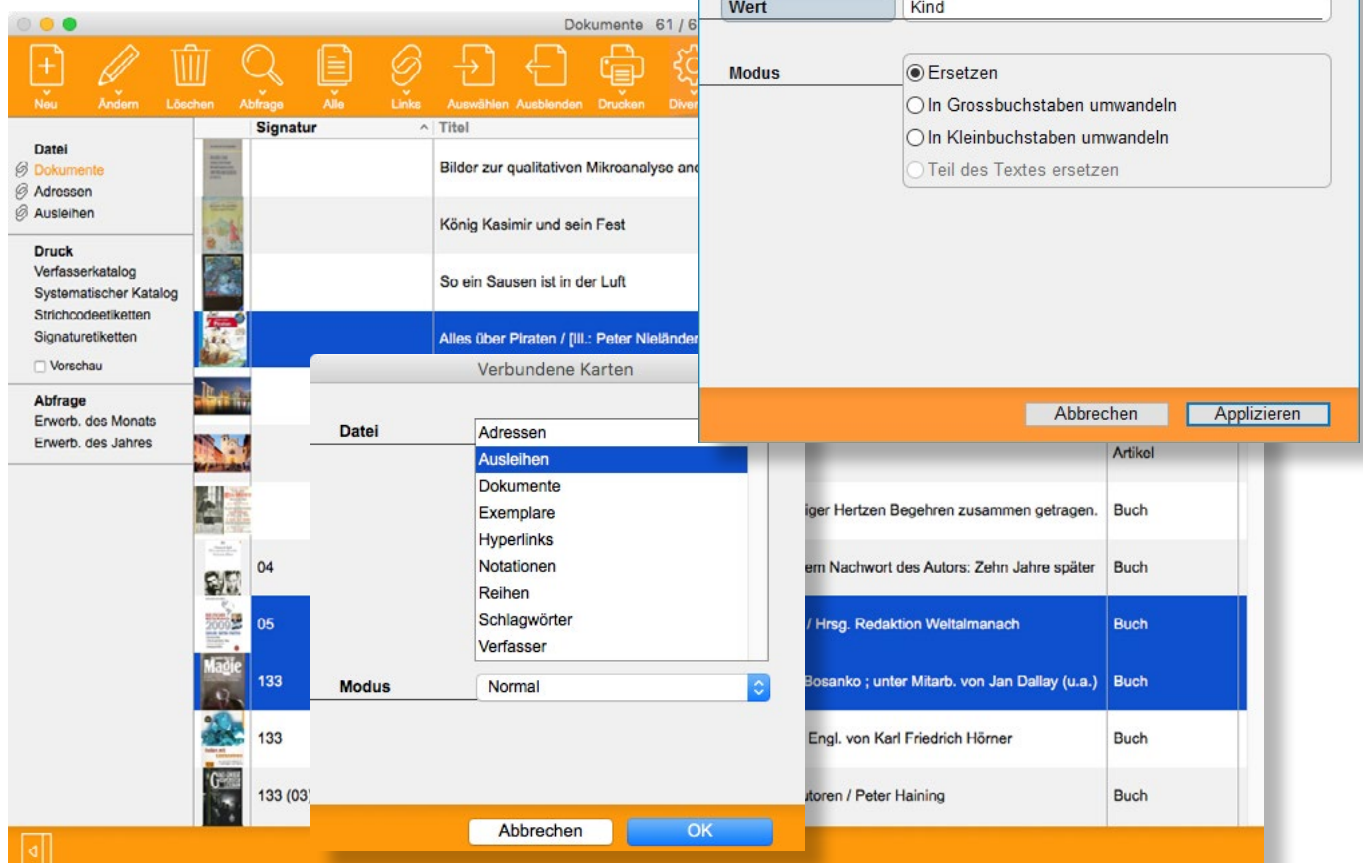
Dokumente 61 / 6

Neu Ändern Löschen Abfrage Alle Links Auswählen Ausblenden Drucken Diver

Datei
Dokumente
Adressen
Ausleihen

Druck
Verfasserkatalog
Systematischer Katalog
Strichcodeetiketten
Signaturetiketten
Vorschau

Abfrage
Erwerb. des Monats
Erwerb. des Jahres

| Signatur | Titel | |
|---|---|---|
| | Bilder zur qualitativen Mikroanalyse and | |
| | König Kasimir und sein Fest | |
| | So ein Sausen ist in der Luft | |
| | Alles über Piraten / [Ill.: Peter Nieländer | |
| | | Artikel |
| | iger Hertzen Begehren zusammen getragen. | Buch |
| 04 | em Nachwort des Autors: Zehn Jahre später | Buch |
| 05 | / Hrsg. Redaktion Weltalmanach | Buch |
| 133 | Bosanko ; unter Mitarb. von Jan Dallay (u.a.) | Buch |
| 133 | Engl. von Karl Friedrich Hörner | Buch |
| 133 (03) | utoren / Peter Haining | Buch |

Wert Kind

Modus
Ersetzen
In Grossbuchstaben umwandeln
In Kleinbuchstaben umwandeln
Teil des Textes ersetzen

Abbrechen Applizieren

Verbundene Karten

Datei
Adressen
Ausleihen
Dokumente
Exemplare
Hyperlinks
Notationen
Reihen
Schlagwörter
Verfasser

Modus Normal

Abbrechen OK